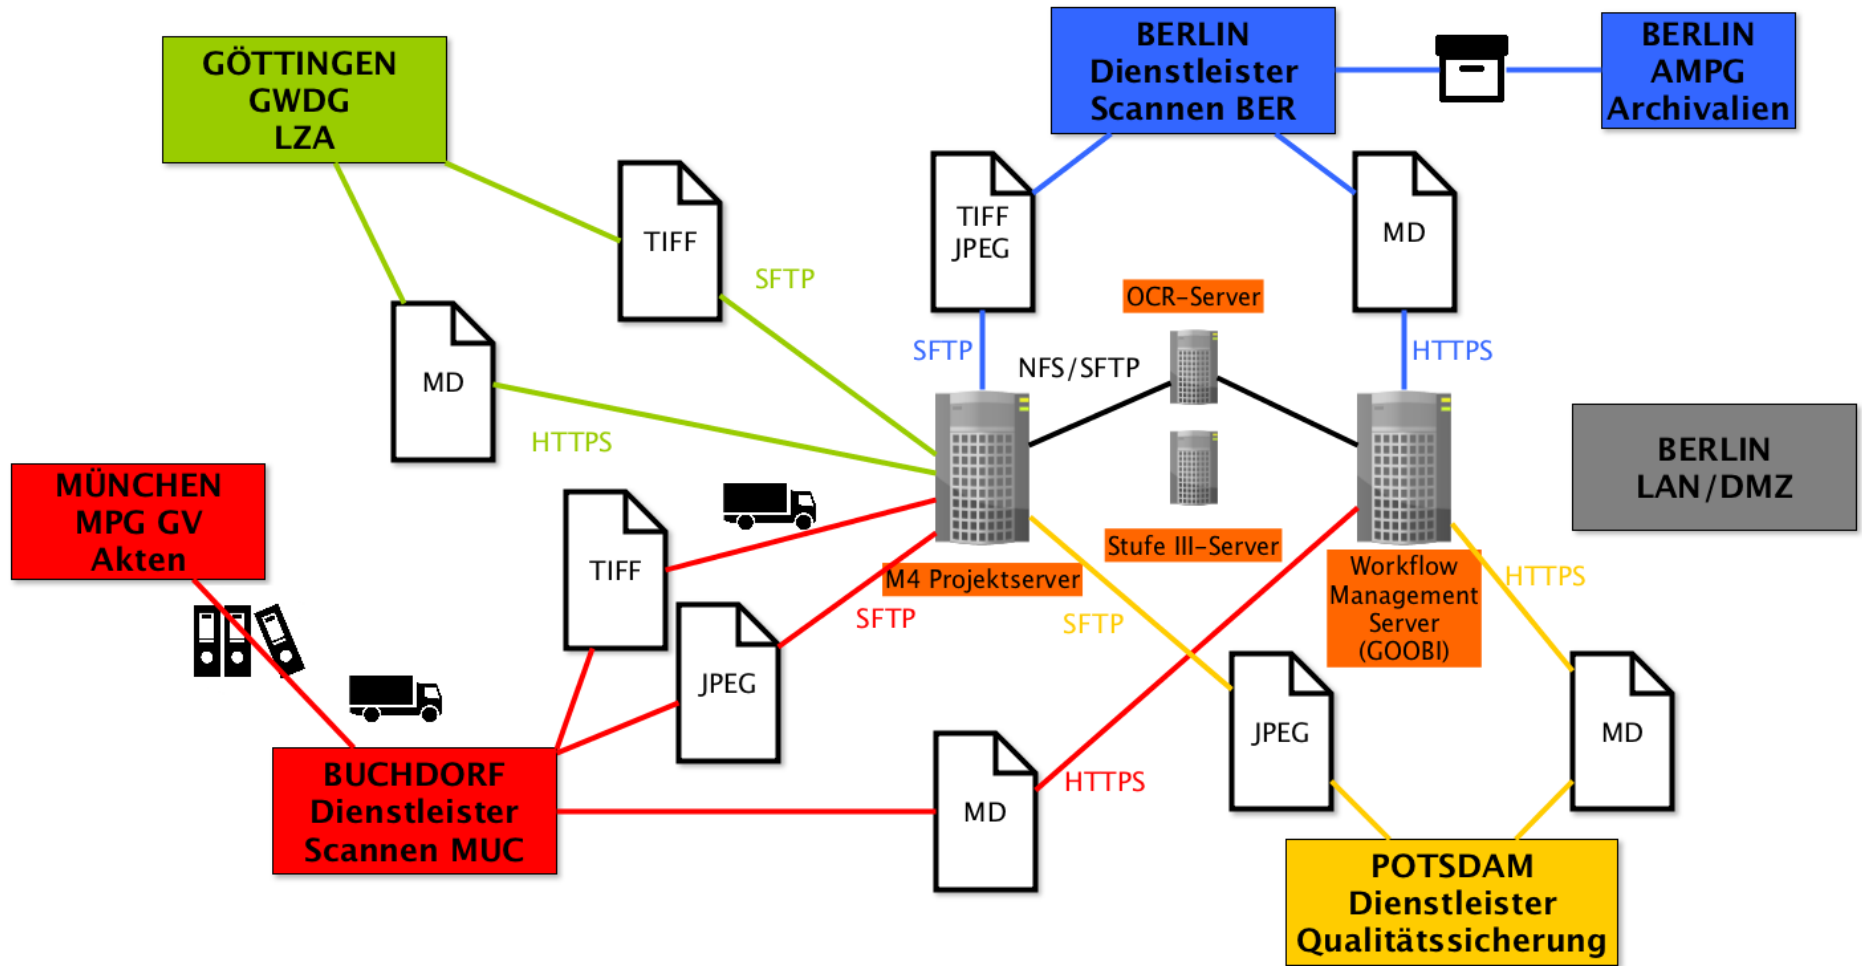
GÖTTINGEN
GWDG
LZA

BERLIN
Dienstleister
Scannen BER

BERLIN
AMPG
Archivalien

TIFF

SFTP

TIFF
JPEG

MD

MD

OCR-Server

SFTP

NFS/SFTP

HTTPS

HTTPS

BERLIN
LAN/DMZ

MÜNCHEN
MPG GV
Akten

TIFF

Stufe III-Server

M4 Projektserver

Workflow
Management
Server
(GOOBI)

HTTPS

SFTP

SFTP

JPEG

JPEG

MD

BUCHDORF
Dienstleister
Scannen MUC

MD

HTTPS

POTSDAM
Dienstleister
Qualitätssicherung